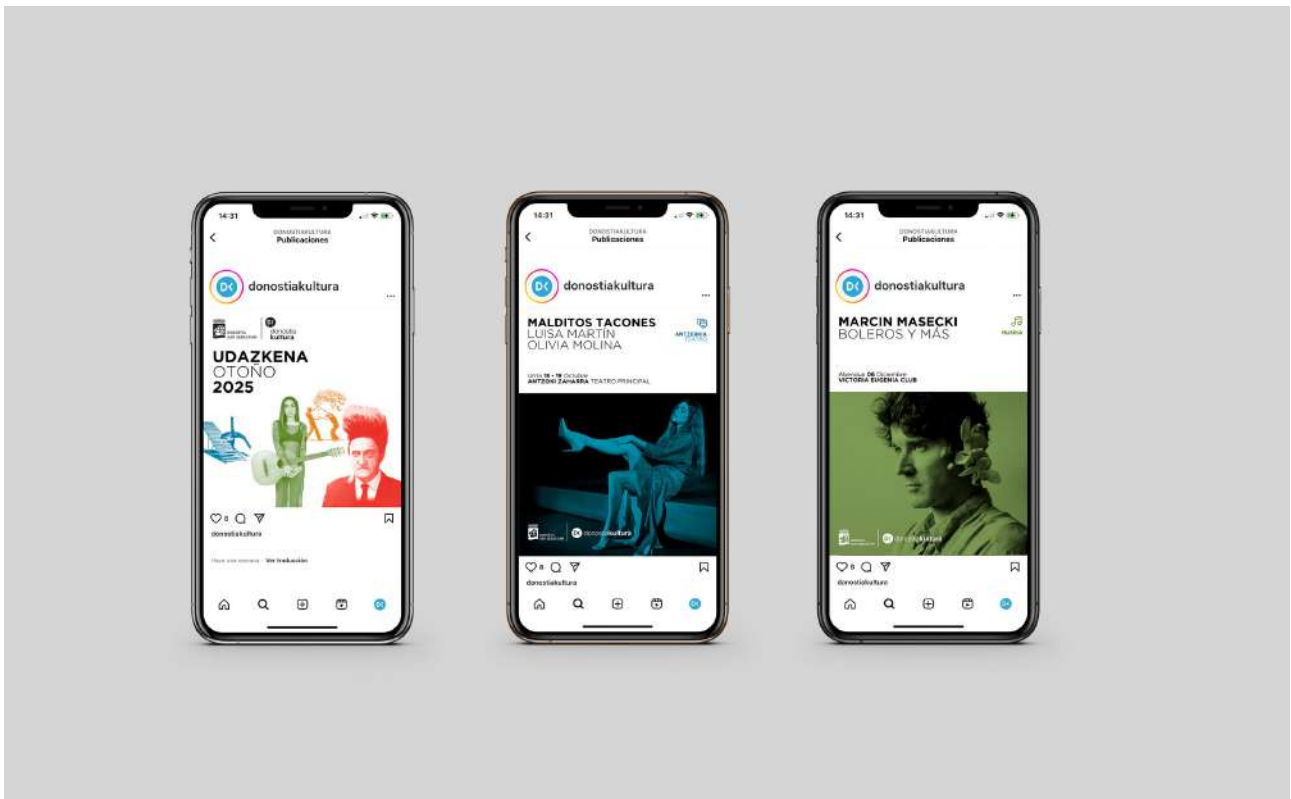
14:31

DONOSTIAKULTURA
Publicaciones

donostiakultura

donostia kultura

UDAZKENA
OTOÑO
2025

donostiakultura

Ver traducción

14:31

DONOSTIAKULTURA
Publicaciones

donostiakultura

MALDITOS TACONES
LUISA MARTÍN
OLIVIA MOLINA

ANTZERKIA

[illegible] 18 - 19 Octubre
ANTZOKI ZAHARRA TEATRO PRINCIPAL

donostiakultura

donostiakultura

14:31

DONOSTIAKULTURA
Publicaciones

donostiakultura

MARCIN MASECKI
BOLEROS Y MÁS

Musika

Abenduak 06 Diciembre
VICTORIA EUGENIA CLUB

donostiakultura

donostiakultura